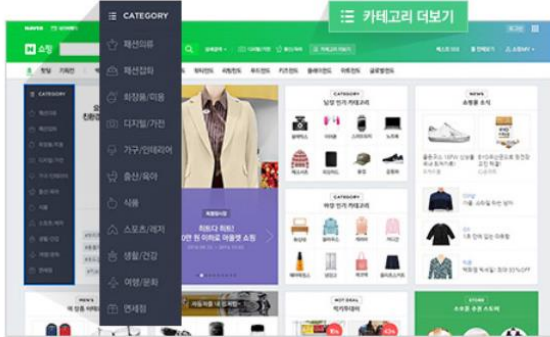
☰ CATEGORY
패션의류
패션잡화
화장품/미용
디지털/가전
가구/인테리어
출산/육아
식품
스포츠/레저
생활/건강
여행/문화
면세점

☰ 카테고리 더보기

NAVER
N 쇼핑
CATEGORY
CATEGORY
남성 인기 카테고리
CATEGORY
여성 인기 카테고리
쇼핑룸 소식
MEN'S
HOT DEAL
STORE
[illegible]